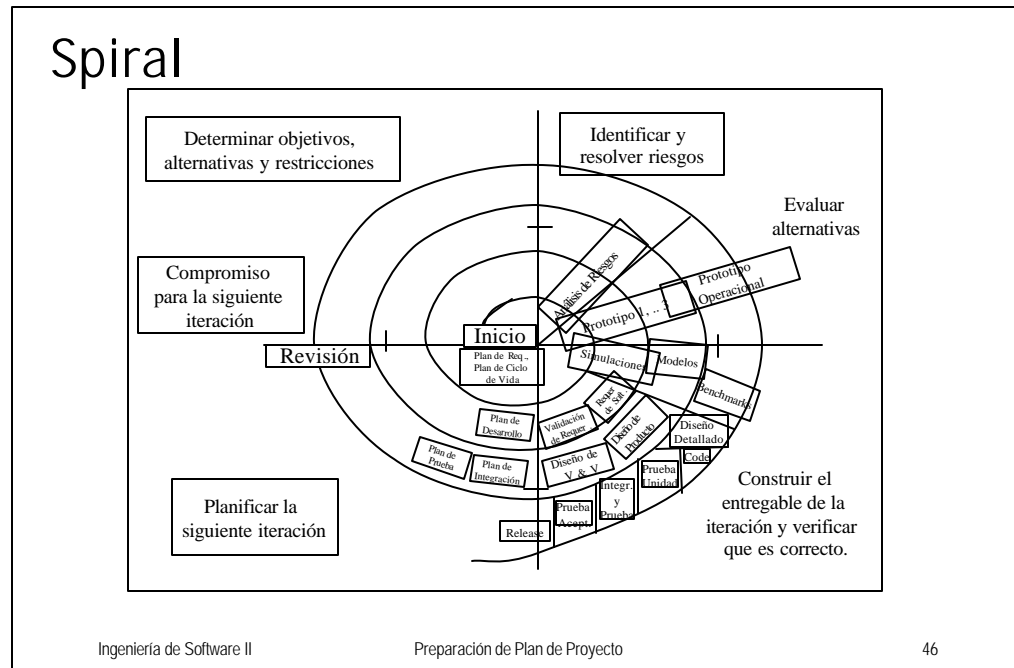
Spiral

Determinar objetivos, alternativas y restricciones

Identificar y resolver riesgos

Evaluar alternativas

Compromiso para la siguiente iteración

Análisis de Riesgos

Prototipo Operacional

Prototipo 1, ...

Inicio

Revisión

Plan de Req., Plan de Ciclo de Vida

Simulaciones

Modelos

Benchmarks

Plan de Desarrollo

Validación de Requer

Requer de Soft

Diseño de Producto

Diseño Detallado

Code

Plan de Prueba

Plan de Integración

Diseño de V & V

Prueba Unidad

Integr y Prueba

Prueba Acept.

Release

Planificar la siguiente iteración

Construir el entregable de la iteración y verificar que es correcto.

Ingeniería de Software II

Preparación de Plan de Proyecto

46